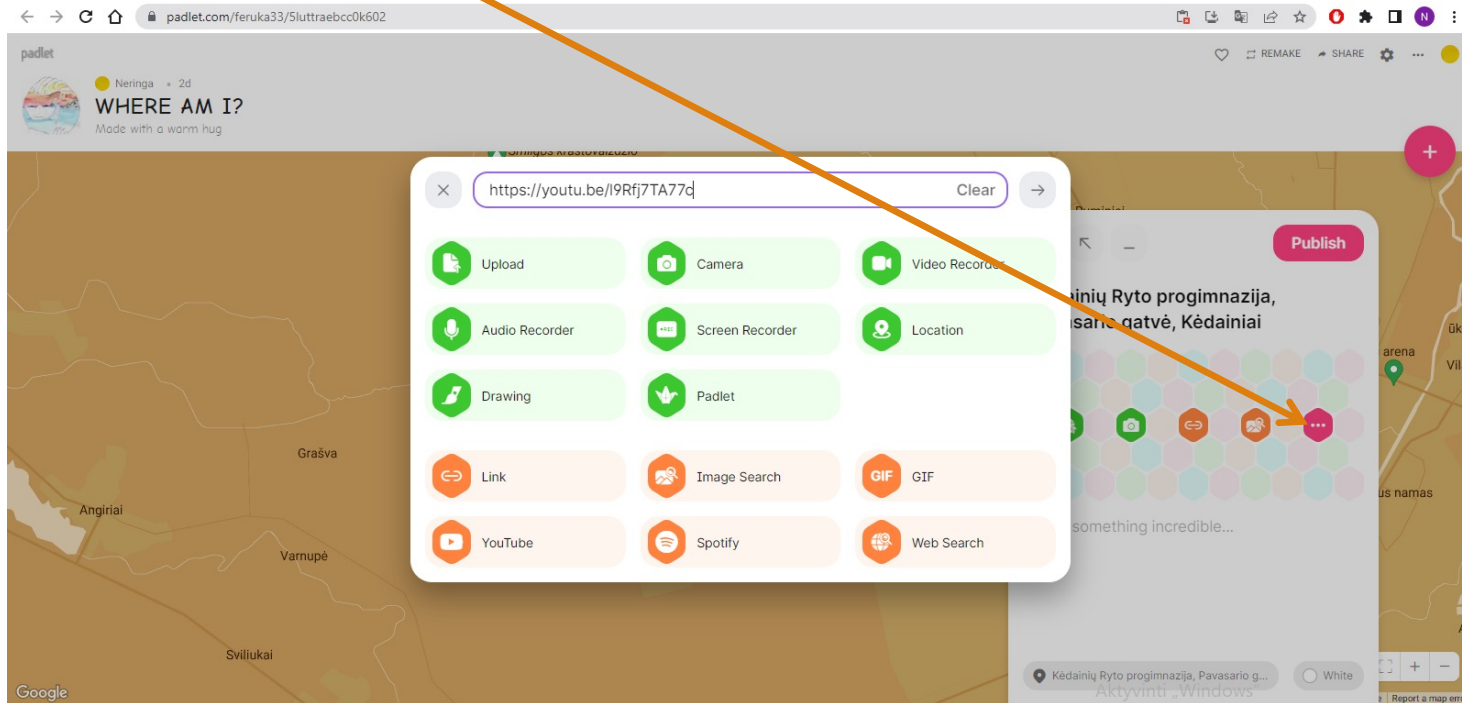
padlet.com/feruka33/5luttraebcc0k602

padlet

Neringa • 2d
WHERE AM I?
Made with a warm hug

REMAKE SHARE

https://youtu.be/l9Rfj7TA77c Clear

Upload
Camera
Video Recorder
Audio Recorder
Screen Recorder
Location
Drawing
Padlet
Link
Image Search
GIF
GIF
YouTube
Spotify
Web Search

Publish

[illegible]inių Ryto progimnazija, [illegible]sario gatvė, Kėdainiai

something incredible...

Kėdainių Ryto progimnazija, Pavasario g...
White

Aktyvinti „Windows

Grašva
Angiriai
Varnupė
Sviliukai
arena
Vil
ūk
us namas
Google
Report a map err